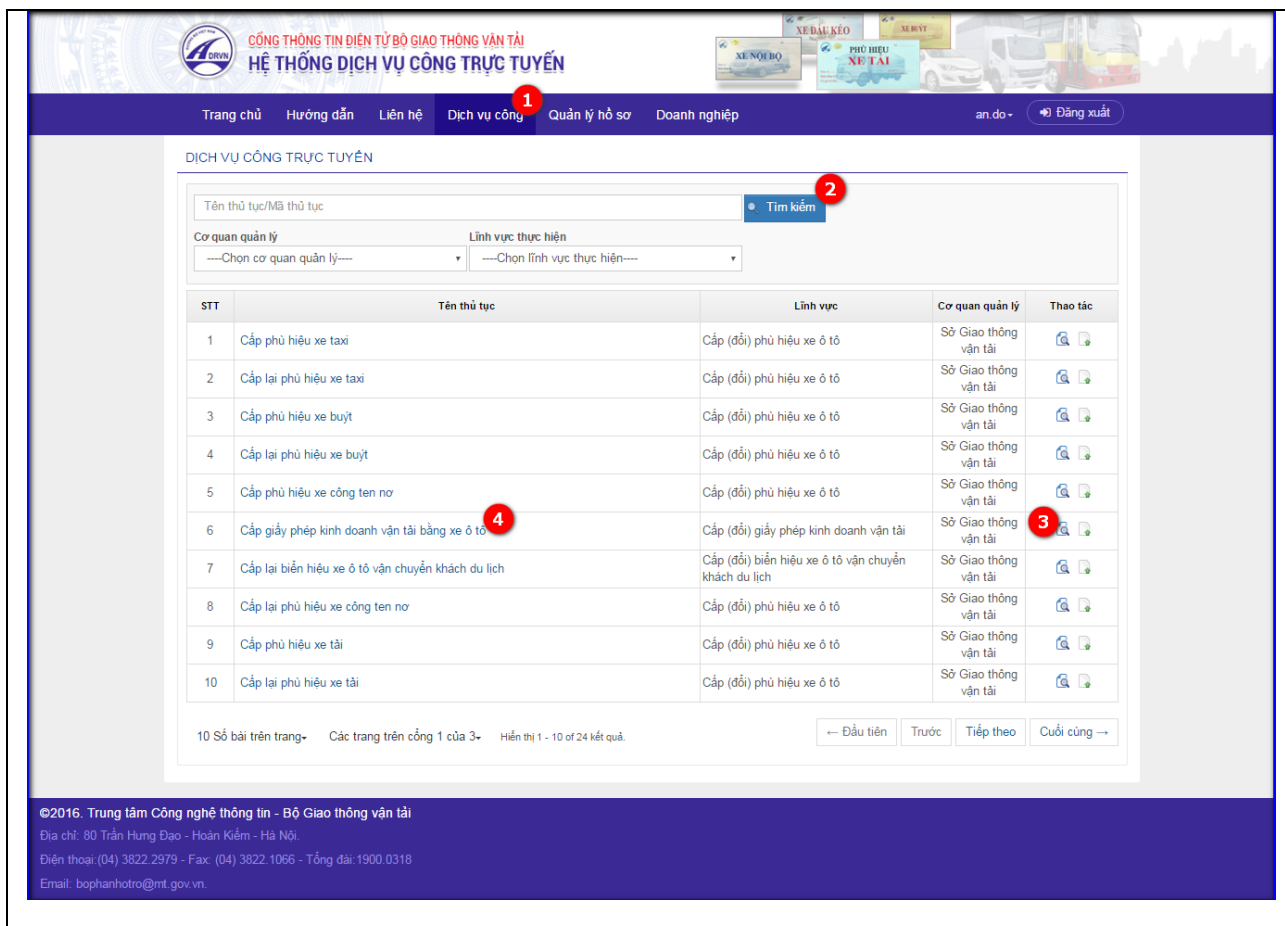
DRVN

CỔNG THÔNG TIN ĐIỆN TỬ BỘ GIAO THÔNG VẬN TẢI
HỆ THỐNG DỊCH VỤ CÔNG TRỰC TUYẾN

XE NỘI BỘ XE ĐẦU KÉO PHÙ HIỆU XE TẢI XE BUÝT

Trang chủ Hướng dẫn Liên hệ Dịch vụ công 1 Quản lý hồ sơ Doanh nghiệp an.do Đăng xuất

DỊCH VỤ CÔNG TRỰC TUYẾN

Tên thủ tục/Mã thủ tục Tìm kiếm 2

Cơ quan quản lý
----Chọn cơ quan quản lý----

Lĩnh vực thực hiện
----Chọn lĩnh vực thực hiện----

| STT | Tên thủ tục | Lĩnh vực | Cơ quan quản lý | Thao tác |
|---|---|---|---|---|
| 1 | Cấp phù hiệu xe taxi | Cấp (đổi) phù hiệu xe ô tô | Sở Giao thông vận tải | |
| 2 | Cấp lại phù hiệu xe taxi | Cấp (đổi) phù hiệu xe ô tô | Sở Giao thông vận tải | |
| 3 | Cấp phù hiệu xe buýt | Cấp (đổi) phù hiệu xe ô tô | Sở Giao thông vận tải | |
| 4 | Cấp lại phù hiệu xe buýt | Cấp (đổi) phù hiệu xe ô tô | Sở Giao thông vận tải | |
| 5 | Cấp phù hiệu xe công ten nơ | Cấp (đổi) phù hiệu xe ô tô | Sở Giao thông vận tải | |
| 6 | Cấp giấy phép kinh doanh vận tải bằng xe ô tô 4 | Cấp (đổi) giấy phép kinh doanh vận tải | Sở Giao thông vận tải | 3 |
| 7 | Cấp lại biển hiệu xe ô tô vận chuyển khách du lịch | Cấp (đổi) biển hiệu xe ô tô vận chuyển khách du lịch | Sở Giao thông vận tải | |
| 8 | Cấp lại phù hiệu xe công ten nơ | Cấp (đổi) phù hiệu xe ô tô | Sở Giao thông vận tải | |
| 9 | Cấp phù hiệu xe tải | Cấp (đổi) phù hiệu xe ô tô | Sở Giao thông vận tải | |
| 10 | Cấp lại phù hiệu xe tải | Cấp (đổi) phù hiệu xe ô tô | Sở Giao thông vận tải | |

10 Số bài trên trang Các trang trên cổng 1 của 3 Hiển thị 1 - 10 of 24 kết quả.

← Đầu tiên Trước Tiếp theo Cuối cùng →

©2016. Trung tâm Công nghệ thông tin - Bộ Giao thông vận tải
Địa chỉ: 80 Trần Hưng Đạo - Hoàn Kiếm - Hà Nội.
Điện thoại:(04) 3822.2979 - Fax: (04) 3822.1066 - Tổng đài:1900.0318
Email: bophanhotro@mt.gov.vn.